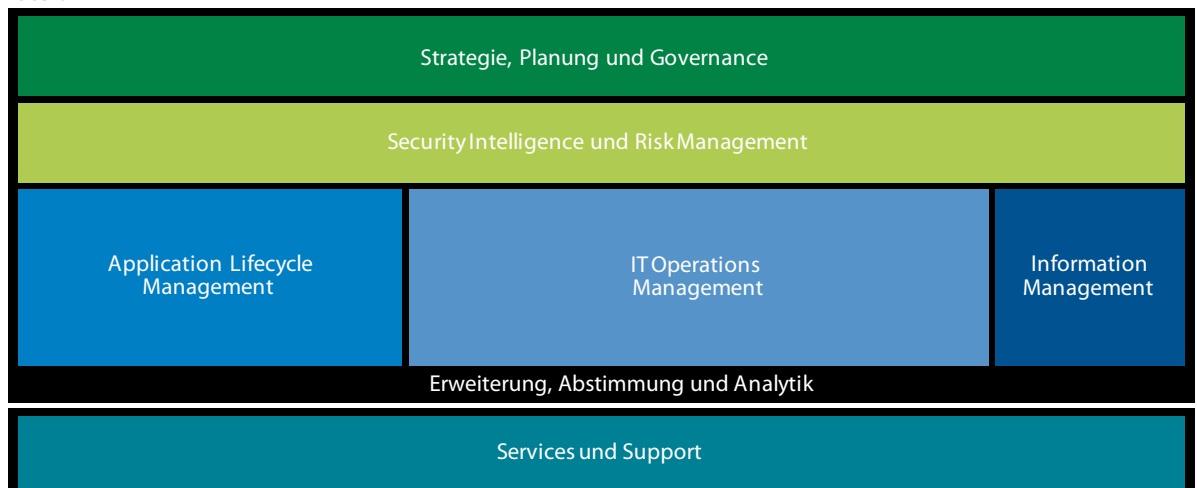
Strategie, Planung und Governance

Security Intelligence und Risk Management

Application Lifecycle Management

IT Operations Management

Information Management

Erweiterung, Abstimmung und Analytik

Services und Support